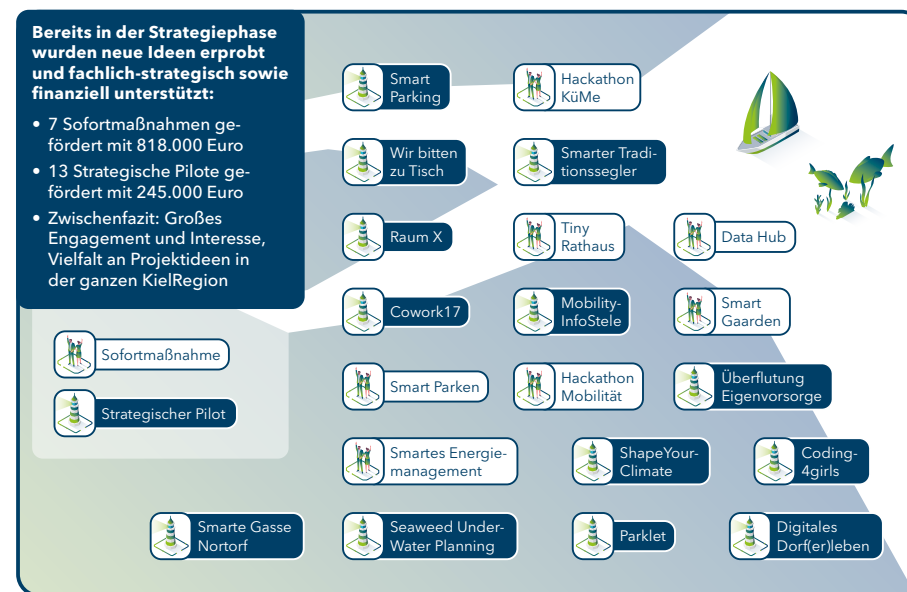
Bereits in der Strategiephase wurden neue Ideen erprobt und fachlich-strategisch sowie finanziell unterstützt:

• 7 Sofortmaßnahmen gefördert mit 818.000 Euro

• 13 Strategische Pilote gefördert mit 245.000 Euro

• Zwischenfazit: Großes Engagement und Interesse, Vielfalt an Projektideen in der ganzen KielRegion

Sofortmaßnahme

Strategischer Pilot

Smart Parking

Hackathon KüMe

Wir bitten zu Tisch

Smarter Traditionssegler

Raum X

Tiny Rathaus

Data Hub

Cowork17

Mobility-InfoStele

Smart Gaarden

Smart Parken

Hackathon Mobilität

Überflutung Eigenvorsorge

Smartes Energiemanagement

ShapeYourClimate

Coding-4girls

Smarte Gasse Nortorf

Seaweed Under-Water Planning

Parklet

Digitales Dorf(er)leben